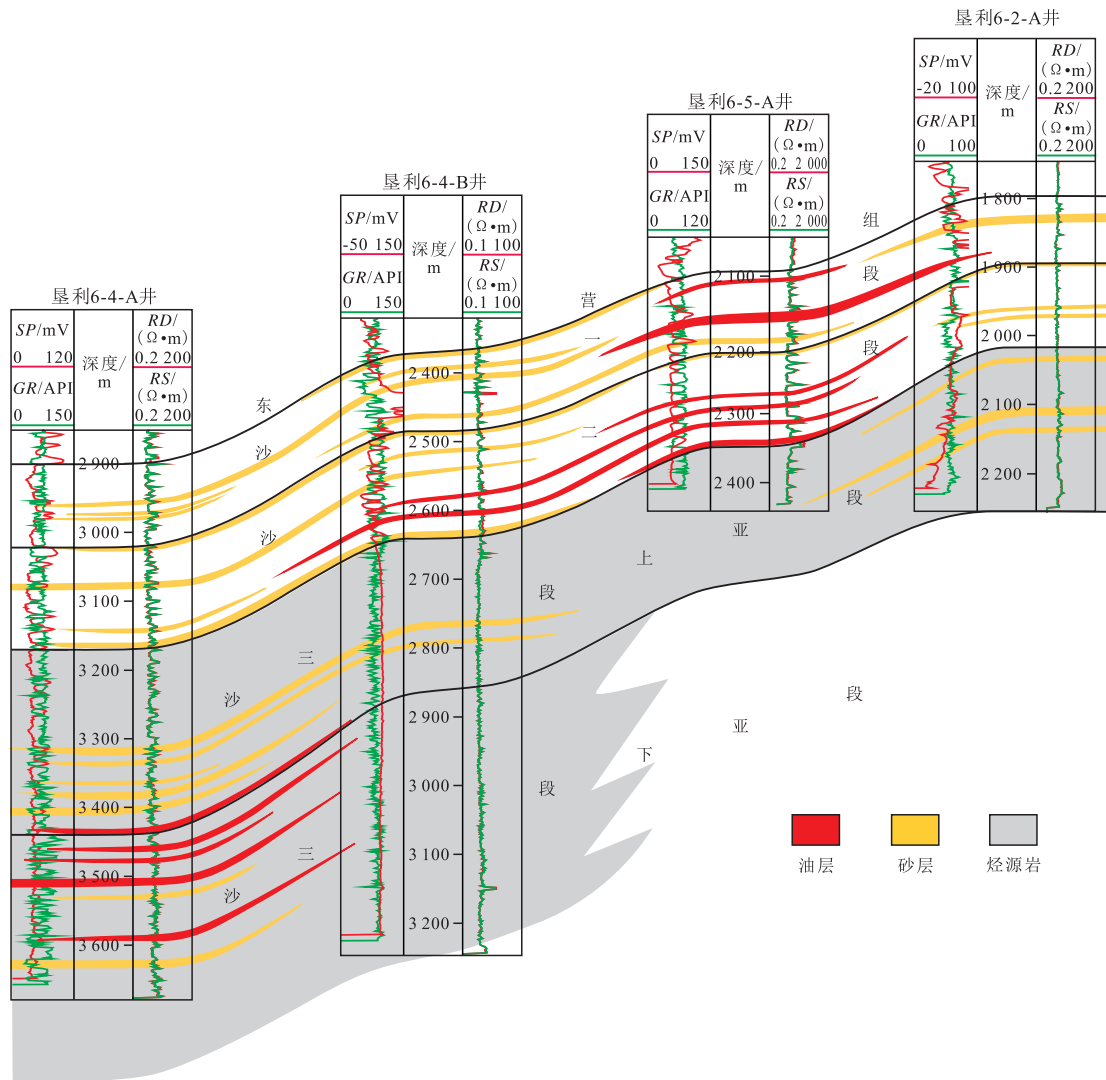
垦利6-2-A井

| $SP$/mV -20 100 $GR$/API 0 100 | 深度/m | $RD$/(Ω•m) 0.2 200 $RS$/(Ω•m) 0.2 200 |
|---|---|---|

1 800
1 900
2 000
2 100
2 200

垦利6-5-A井

| $SP$/mV 0 150 $GR$/API 0 120 | 深度/m | $RD$/(Ω•m) 0.2 2 000 $RS$/(Ω•m) 0.2 2 000 |
|---|---|---|

2 100
2 200
2 300
2 400

垦利6-4-B井

| $SP$/mV -50 150 $GR$/API 0 150 | 深度/m | $RD$/(Ω•m) 0.1 100 $RS$/(Ω•m) 0.1 100 |
|---|---|---|

2 400
2 500
2 600
2 700
2 800
2 900
3 000
3 100
3 200

垦利6-4-A井

| $SP$/mV 0 120 $GR$/API 0 150 | 深度/m | $RD$/(Ω•m) 0.2 200 $RS$/(Ω•m) 0.2 200 |
|---|---|---|

2 900
3 000
3 100
3 200
3 300
3 400
3 500
3 600

东营组
沙一段
沙二段
沙三上亚段
沙三下亚段
段

油层
砂层
烃源岩